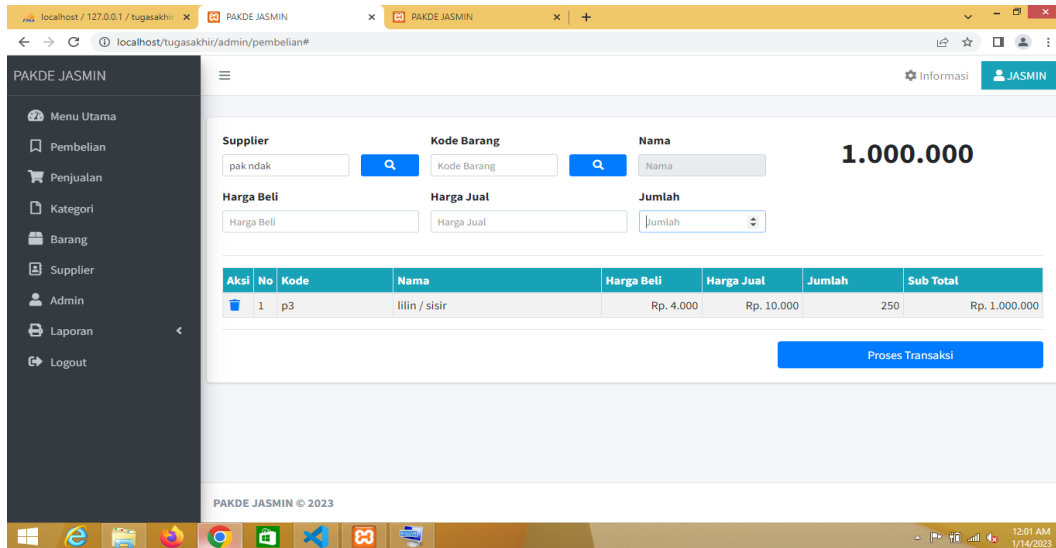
localhost / 127.0.0.1 / tugasakhir
PAKDE JASMIN
PAKDE JASMIN

localhost/tugasakhir/admin/pembelian#

PAKDE JASMIN

Informasi JASMIN

Menu Utama
Pembelian
Penjualan
Kategori
Barang
Supplier
Admin
Laporan
Logout

Supplier
pak ndak

Kode Barang
Kode Barang

Nama
Nama

1.000.000

Harga Beli
Harga Beli

Harga Jual
Harga Jual

Jumlah
Jumlah

| Aksi | No | Kode | Nama | Harga Beli | Harga Jual | Jumlah | Sub Total |
|---|---|---|---|---|---|---|---|
| | 1 | p3 | lilin / sisir | Rp. 4.000 | Rp. 10.000 | 250 | Rp. 1.000.000 |

Proses Transaksi

PAKDE JASMIN © 2023

12:01 AM
1/14/2023